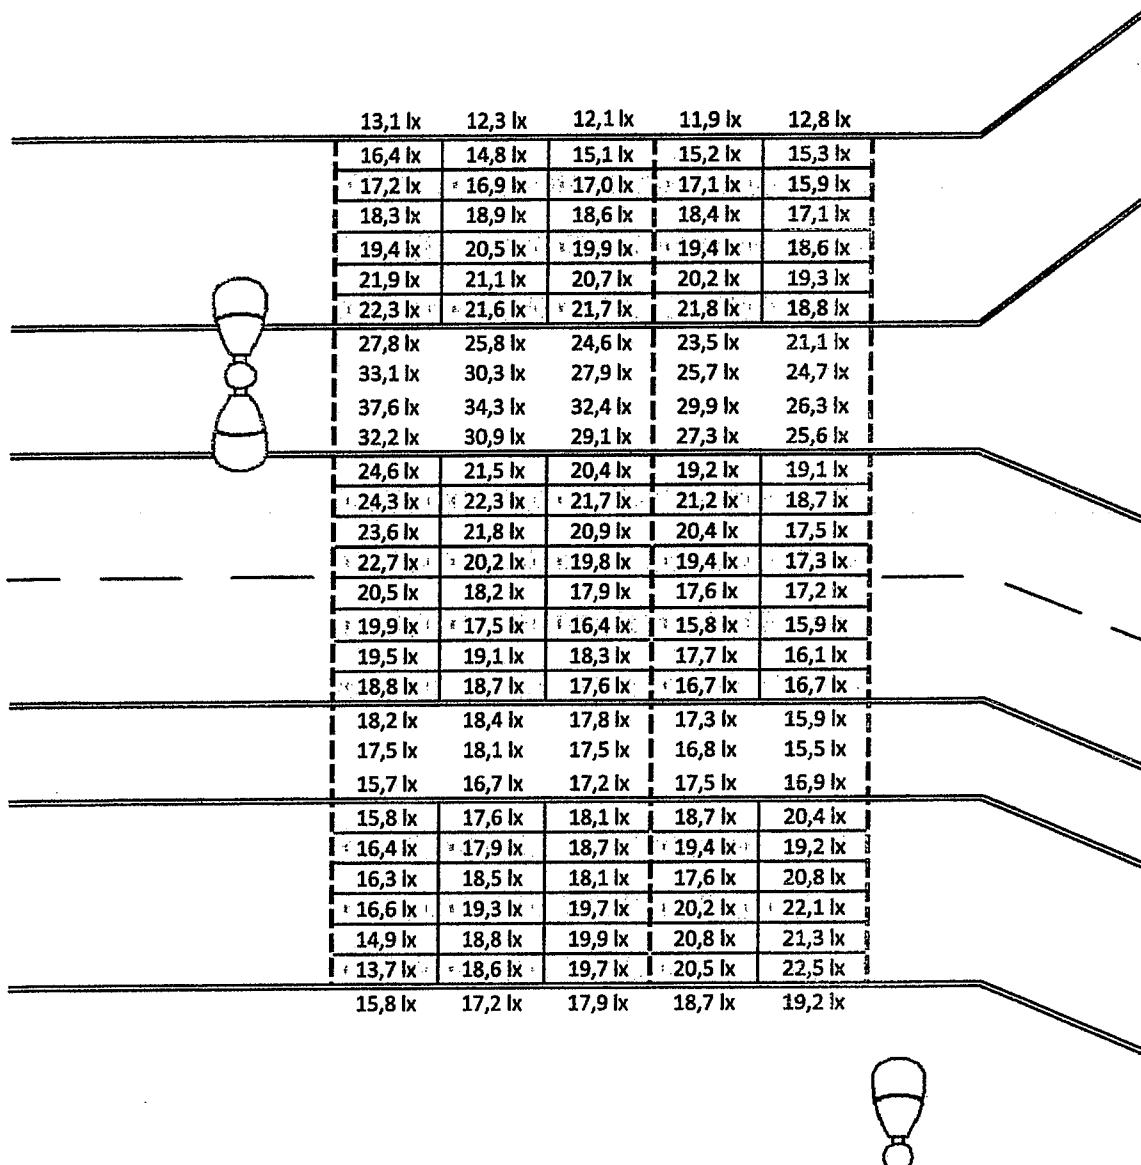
| | | | | |
|---|---|---|---|---|
| 13,1 lx | 12,3 lx | 12,1 lx | 11,9 lx | 12,8 lx |
| 16,4 lx | 14,8 lx | 15,1 lx | 15,2 lx | 15,3 lx |
| 17,2 lx | 16,9 lx | 17,0 lx | 17,1 lx | 15,9 lx |
| 18,3 lx | 18,9 lx | 18,6 lx | 18,4 lx | 17,1 lx |
| 19,4 lx | 20,5 lx | 19,9 lx | 19,4 lx | 18,6 lx |
| 21,9 lx | 21,1 lx | 20,7 lx | 20,2 lx | 19,3 lx |
| 22,3 lx | 21,6 lx | 21,7 lx | 21,8 lx | 18,8 lx |
| 27,8 lx | 25,8 lx | 24,6 lx | 23,5 lx | 21,1 lx |
| 33,1 lx | 30,3 lx | 27,9 lx | 25,7 lx | 24,7 lx |
| 37,6 lx | 34,3 lx | 32,4 lx | 29,9 lx | 26,3 lx |
| 32,2 lx | 30,9 lx | 29,1 lx | 27,3 lx | 25,6 lx |
| 24,6 lx | 21,5 lx | 20,4 lx | 19,2 lx | 19,1 lx |
| 24,3 lx | 22,3 lx | 21,7 lx | 21,2 lx | 18,7 lx |
| 23,6 lx | 21,8 lx | 20,9 lx | 20,4 lx | 17,5 lx |
| 22,7 lx | 20,2 lx | 19,8 lx | 19,4 lx | 17,3 lx |
| 20,5 lx | 18,2 lx | 17,9 lx | 17,6 lx | 17,2 lx |
| 19,9 lx | 17,5 lx | 16,4 lx | 15,8 lx | 15,9 lx |
| 19,5 lx | 19,1 lx | 18,3 lx | 17,7 lx | 16,1 lx |
| 18,8 lx | 18,7 lx | 17,6 lx | 16,7 lx | 16,7 lx |
| 18,2 lx | 18,4 lx | 17,8 lx | 17,3 lx | 15,9 lx |
| 17,5 lx | 18,1 lx | 17,5 lx | 16,8 lx | 15,5 lx |
| 15,7 lx | 16,7 lx | 17,2 lx | 17,5 lx | 16,9 lx |
| 15,8 lx | 17,6 lx | 18,1 lx | 18,7 lx | 20,4 lx |
| 16,4 lx | 17,9 lx | 18,7 lx | 19,4 lx | 19,2 lx |
| 16,3 lx | 18,5 lx | 18,1 lx | 17,6 lx | 20,8 lx |
| 16,6 lx | 19,3 lx | 19,7 lx | 20,2 lx | 22,1 lx |
| 14,9 lx | 18,8 lx | 19,9 lx | 20,8 lx | 21,3 lx |
| 13,7 lx | 18,6 lx | 19,7 lx | 20,5 lx | 22,5 lx |
| 15,8 lx | 17,2 lx | 17,9 lx | 18,7 lx | 19,2 lx |